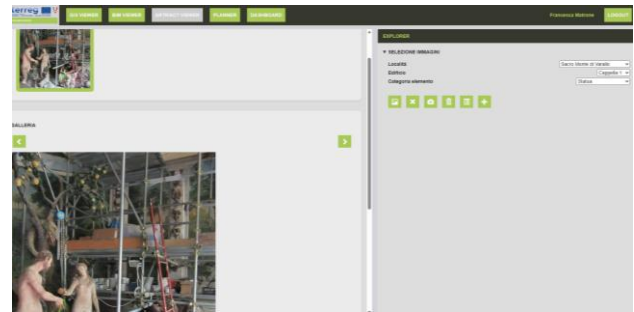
Interreg

GIS VIEWER

BIM VIEWER

ARTIFACT VIEWER

PLANNER

DASHBOARD

Francesca Matrone

LOGOUT

GALLERIA

EXPLORER

▼ SELEZIONE IMMAGINI

Località

Sacro Monte di Varallo

Edificio

Cappella 1

Categoria elemento

Statua